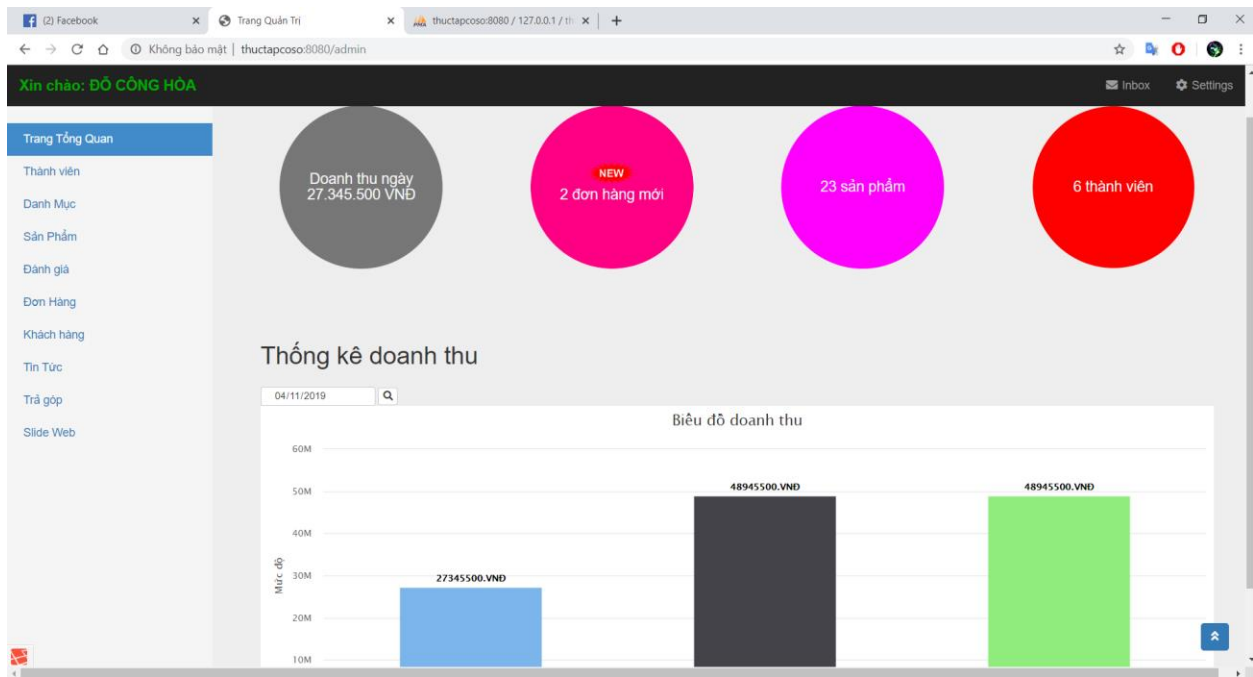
(2) Facebook
Trang Quản Trị
thuctapcoso:8080 / 127.0.0.1 / th
Không bảo mật | thuctapcoso:8080/admin

Xin chào: ĐỖ CÔNG HÒA
Inbox
Settings

Trang Tổng Quan
Thành viên
Danh Mục
Sản Phẩm
Đánh giá
Đơn Hàng
Khách hàng
Tin Tức
Trả góp
Slide Web

Doanh thu ngày
27.345.500 VNĐ

NEW
2 đơn hàng mới

23 sản phẩm

6 thành viên

Thống kê doanh thu

04/11/2019

Biểu đồ doanh thu

60M
50M
40M
30M
20M
10M
Mức độ

27345500.VNĐ
48945500.VNĐ
48945500.VNĐ